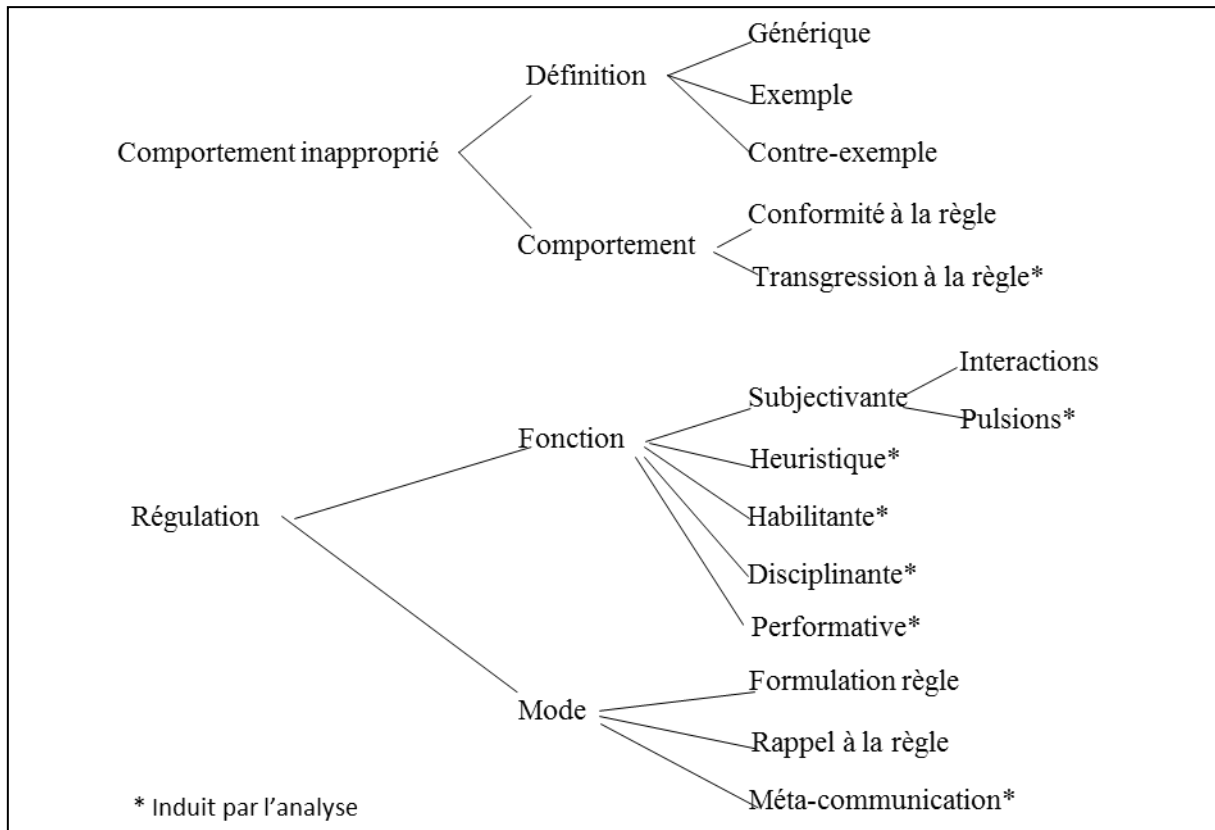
Comportement inapproprié

Définition

Générique

Exemple

Contre-exemple

Comportement

Conformité à la règle

Transgression à la règle*

Régulation

Fonction

Subjectivante

Interactions

Pulsions*

Heuristique*

Habilitante*

Disciplinante*

Performative*

Mode

Formulation règle

Rappel à la règle

Méta-communication*

* Induit par l'analyse